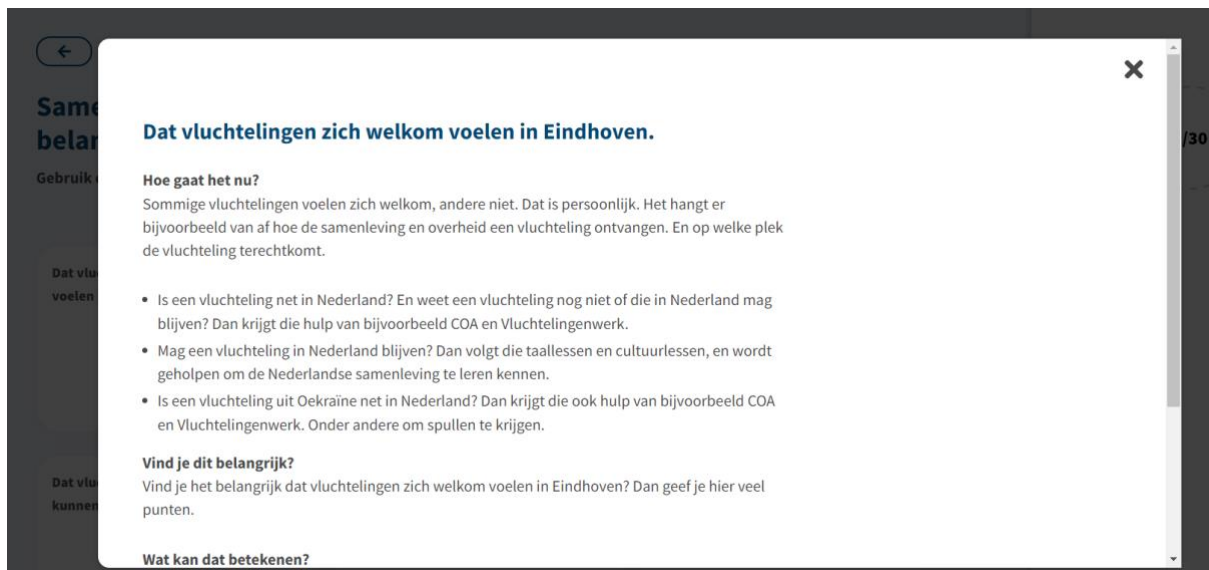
Same
belar
Gebruik
Dat vlu
voelen
Dat vlu
kunnen
/30

Dat vluchtelingen zich welkom voelen in Eindhoven.

Hoe gaat het nu?
Sommige vluchtelingen voelen zich welkom, andere niet. Dat is persoonlijk. Het hangt er bijvoorbeeld van af hoe de samenleving en overheid een vluchteling ontvangen. En op welke plek de vluchteling terechtkomt.

- Is een vluchteling net in Nederland? En weet een vluchteling nog niet of die in Nederland mag blijven? Dan krijgt die hulp van bijvoorbeeld COA en Vluchtelingenwerk.
- Mag een vluchteling in Nederland blijven? Dan volgt die taallessen en cultuurlessen, en wordt geholpen om de Nederlandse samenleving te leren kennen.
- Is een vluchteling uit Oekraïne net in Nederland? Dan krijgt die ook hulp van bijvoorbeeld COA en Vluchtelingenwerk. Onder andere om spullen te krijgen.

Vind je dit belangrijk?
Vind je het belangrijk dat vluchtelingen zich welkom voelen in Eindhoven? Dan geef je hier veel punten.

Wat kan dat betekenen?